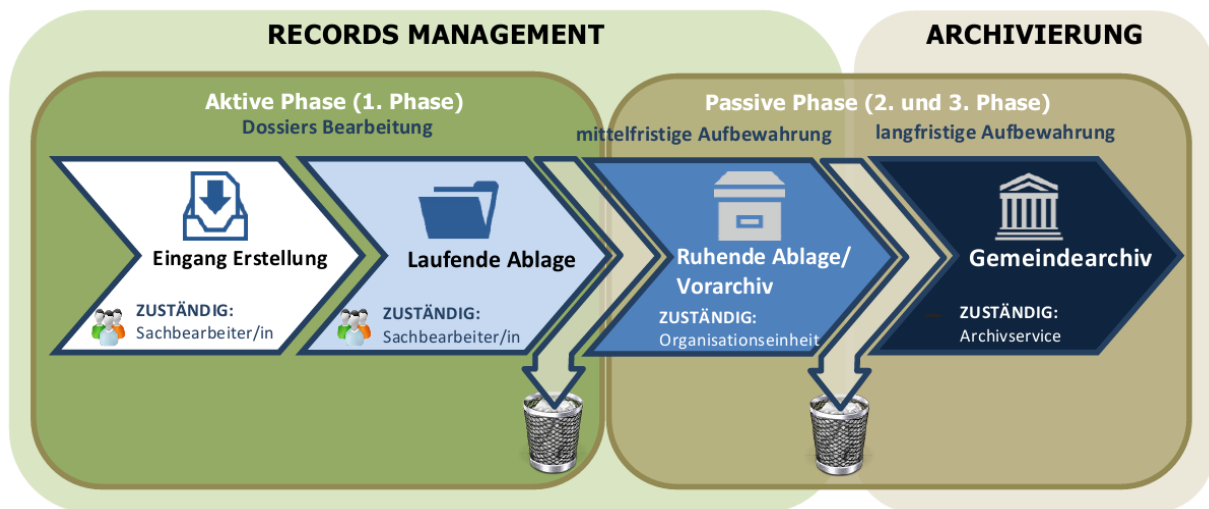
RECORDS MANAGEMENT

ARCHIVIERUNG

Aktive Phase (1. Phase)
Dossiers Bearbeitung

Passive Phase (2. und 3. Phase)

mittelfristige Aufbewahrung

langfristige Aufbewahrung

Eingang Erstellung

ZUSTÄNDIG:
Sachbearbeiter/in

Laufende Ablage

ZUSTÄNDIG:
Sachbearbeiter/in

Ruhende Ablage/ Vorarchiv

ZUSTÄNDIG:
Organisationseinheit

Gemeindearchiv

ZUSTÄNDIG:
Archivservice